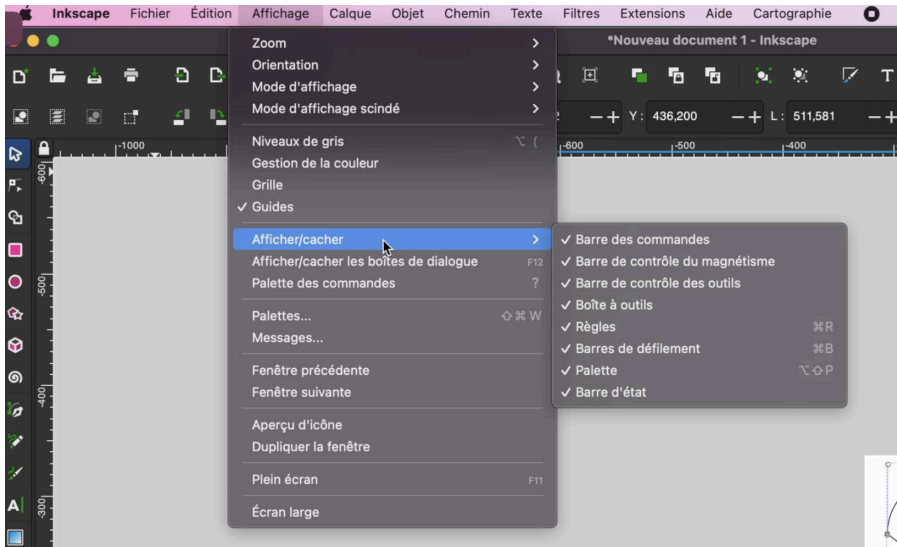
Inkscape Fichier Édition Affichage Calque Objet Chemin Texte Filtres Extensions Aide Cartographie

*Nouveau document 1 - Inkscape

Y: 436,200 L: 511,581

-1000 -600 -500 -400

600 500 400 300

Zoom
Orientation
Mode d'affichage
Mode d'affichage scindé

Niveaux de gris ⌥ (
Gestion de la couleur
Grille
✓ Guides

Afficher/cacher
Afficher/cacher les boîtes de dialogue F12
Palette des commandes ?

Palettes... ⇧⌘W
Messages...

Fenêtre précédente
Fenêtre suivante

Aperçu d'icône
Dupliquer la fenêtre

Plein écran F11

Écran large

✓ Barre des commandes
✓ Barre de contrôle du magnétisme
✓ Barre de contrôle des outils
✓ Boîte à outils
✓ Règles ⌘R
✓ Barres de défilement ⌘B
✓ Palette ⌥⇧P
✓ Barre d'état